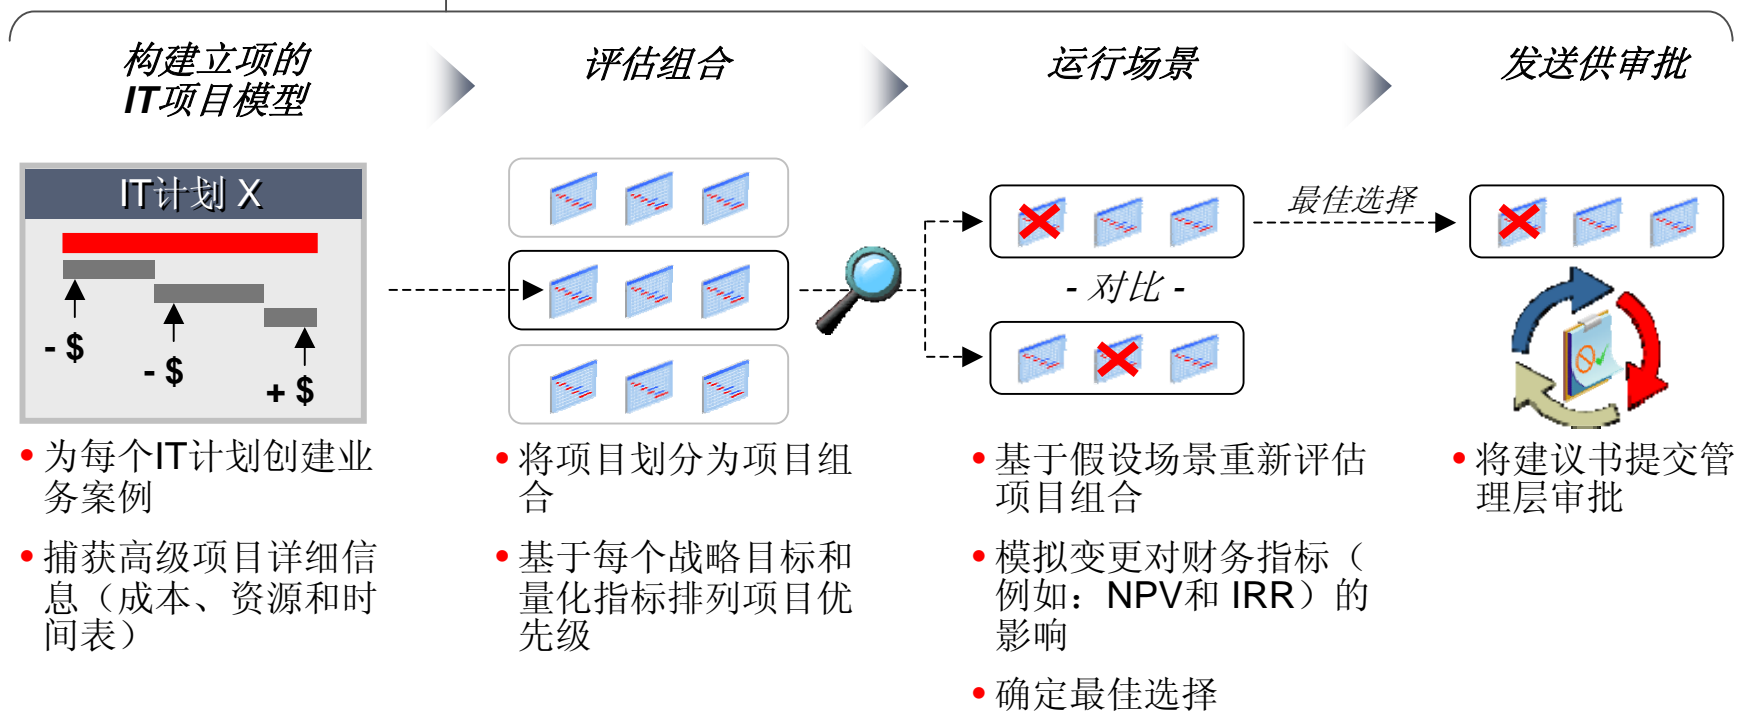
构建立项的 IT项目模型

评估组合

运行场景

发送供审批

IT计划 X

- $

- $

+ $

最佳选择

- 对比 -

• 为每个IT计划创建业务案例

• 捕获高级项目详细信息（成本、资源和时间表）

• 将项目划分为项目组合

• 基于每个战略目标和量化指标排列项目优先级

• 基于假设场景重新评估项目组合

• 模拟变更对财务指标（例如：NPV和 IRR）的影响

• 确定最佳选择

• 将建议书提交管理层审批